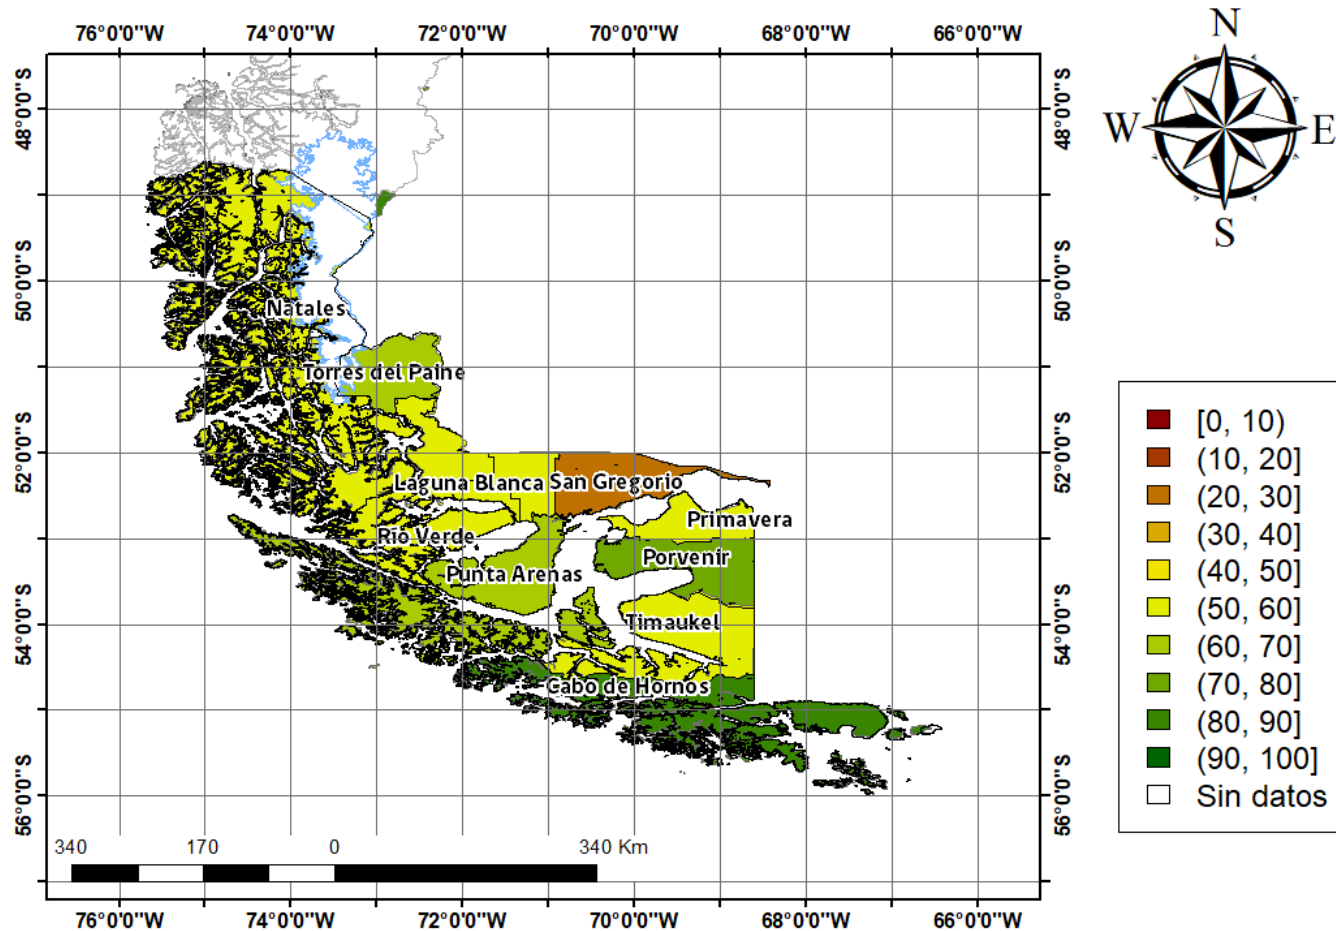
76°0'0"W 74°0'0"W 72°0'0"W 70°0'0"W 68°0'0"W 66°0'0"W

48°0'0"S
50°0'0"S
52°0'0"S
54°0'0"S
56°0'0"S

N
W E
S

Natales
Torres del Paine
Laguna Blanca
San Gregorio
Primavera
Río Verde
Porvenir
Punta Arenas
Timaukel
Cabo de Hornos

[0, 10)
(10, 20]
(20, 30]
(30, 40]
(40, 50]
(50, 60]
(60, 70]
(70, 80]
(80, 90]
(90, 100]
Sin datos

340 170 0 340 Km

76°0'0"W 74°0'0"W 72°0'0"W 70°0'0"W 68°0'0"W 66°0'0"W

48°0'0"S
50°0'0"S
52°0'0"S
54°0'0"S
56°0'0"S